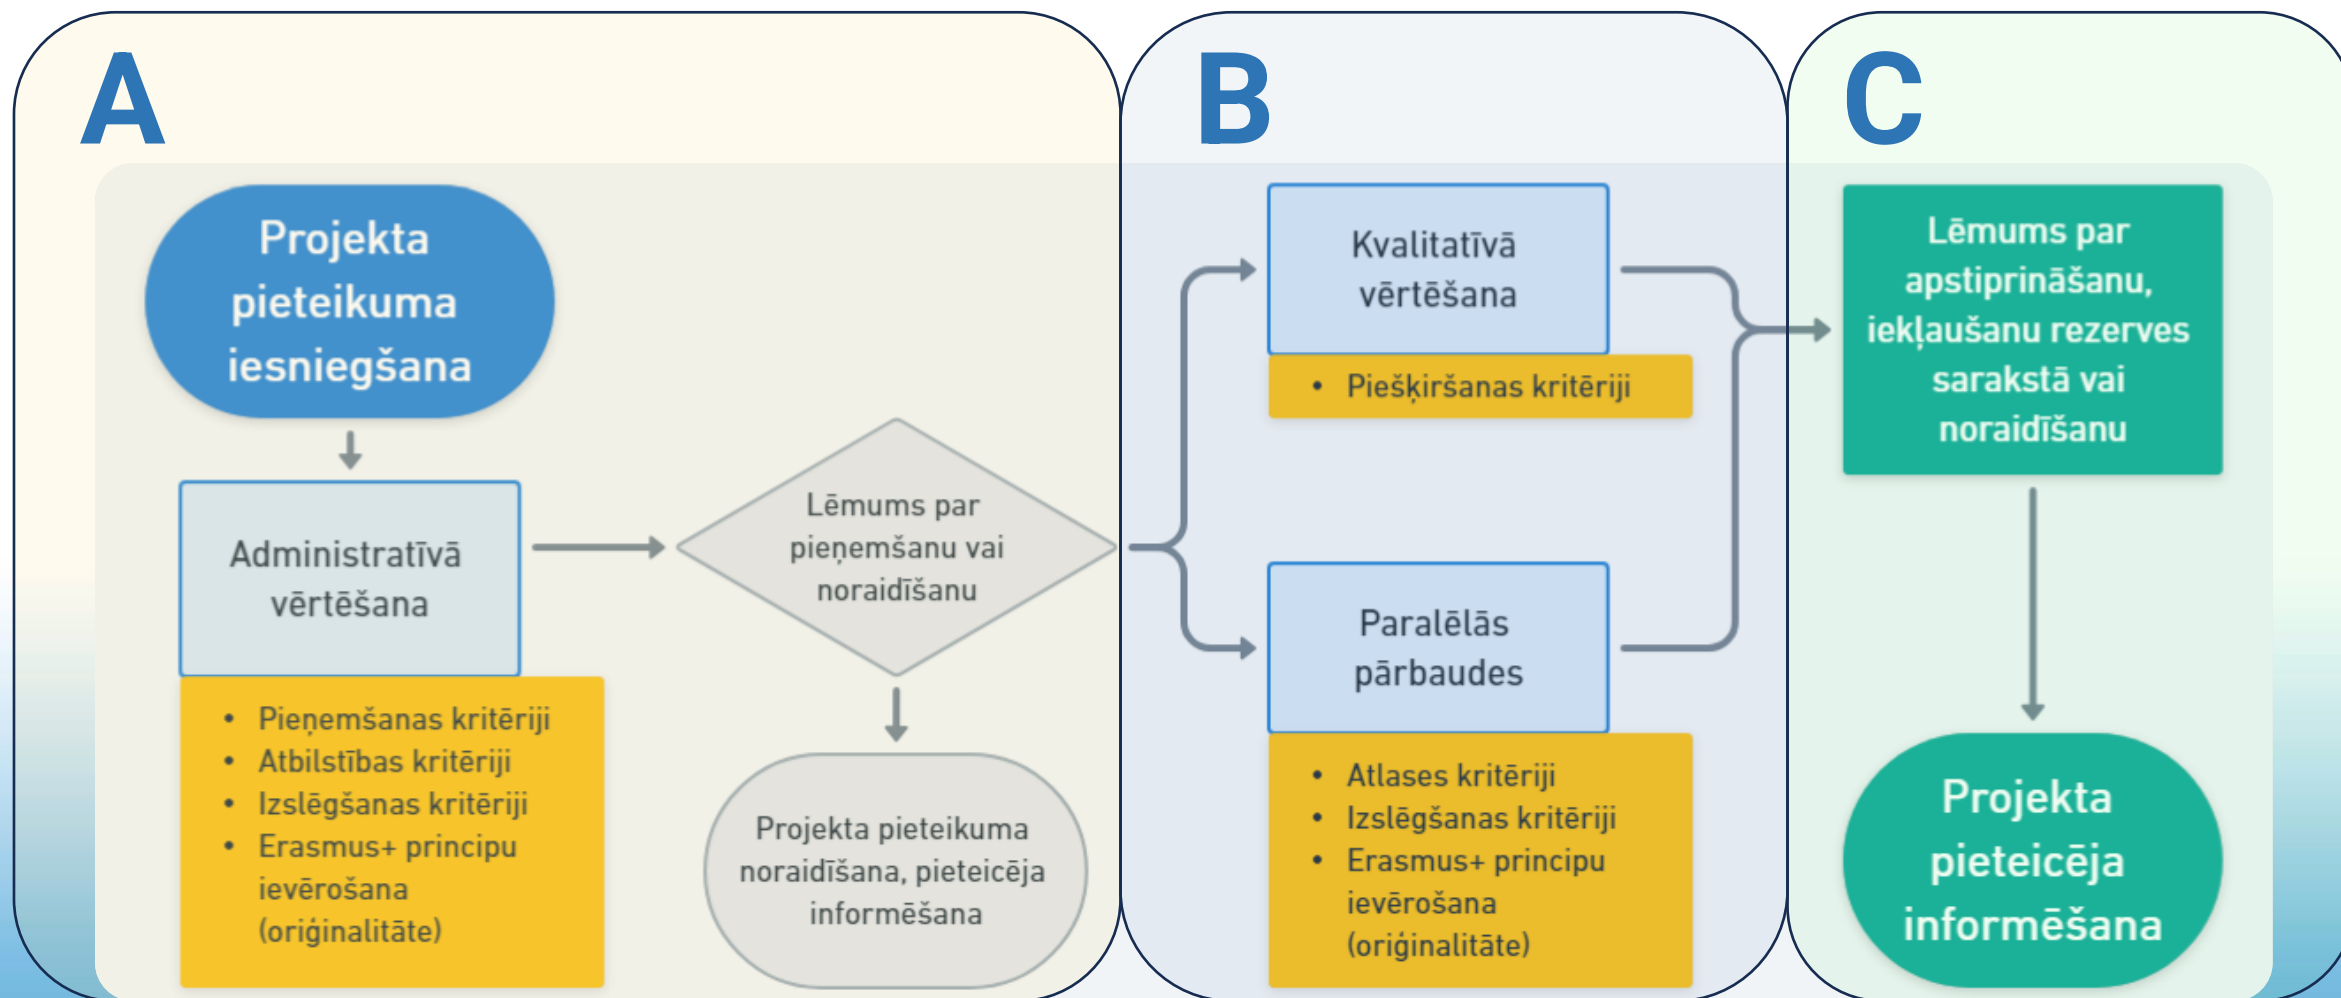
A

Projekta pieteikuma iesniegšana

Administratīvā vērtēšana

- Pieņemšanas kritēriji
- Atbilstības kritēriji
- Izslēgšanas kritēriji
- Erasmus+ principu ievērošana (oriģinalitāte)

Lēmums par pieņemšanu vai noraidīšanu

Projekta pieteikuma noraidīšana, pieteicēja informēšana

B

Kvalitatīvā vērtēšana

- Piešķiršanas kritēriji

Paralēlās pārbaudes

- Atlases kritēriji
- Izslēgšanas kritēriji
- Erasmus+ principu ievērošana (oriģinalitāte)

C

Lēmums par apstiprināšanu, iekļaušanu rezerves sarakstā vai noraidīšanu

Projekta pieteicēja informēšana